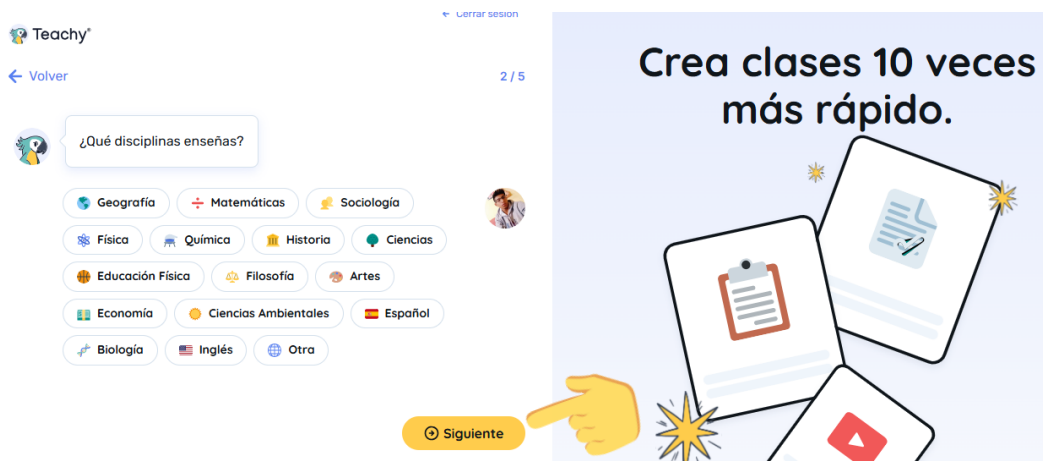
← Cerrar sesión

Teachy®

← Volver

2 / 5

¿Qué disciplinas enseñas?

Geografía
Matemáticas
Sociología
Física
Química
Historia
Ciencias
Educación Física
Filosofía
Artes
Economía
Ciencias Ambientales
Español
Biología
Inglés
Otra

Siguiente

Crea clases 10 veces más rápido.